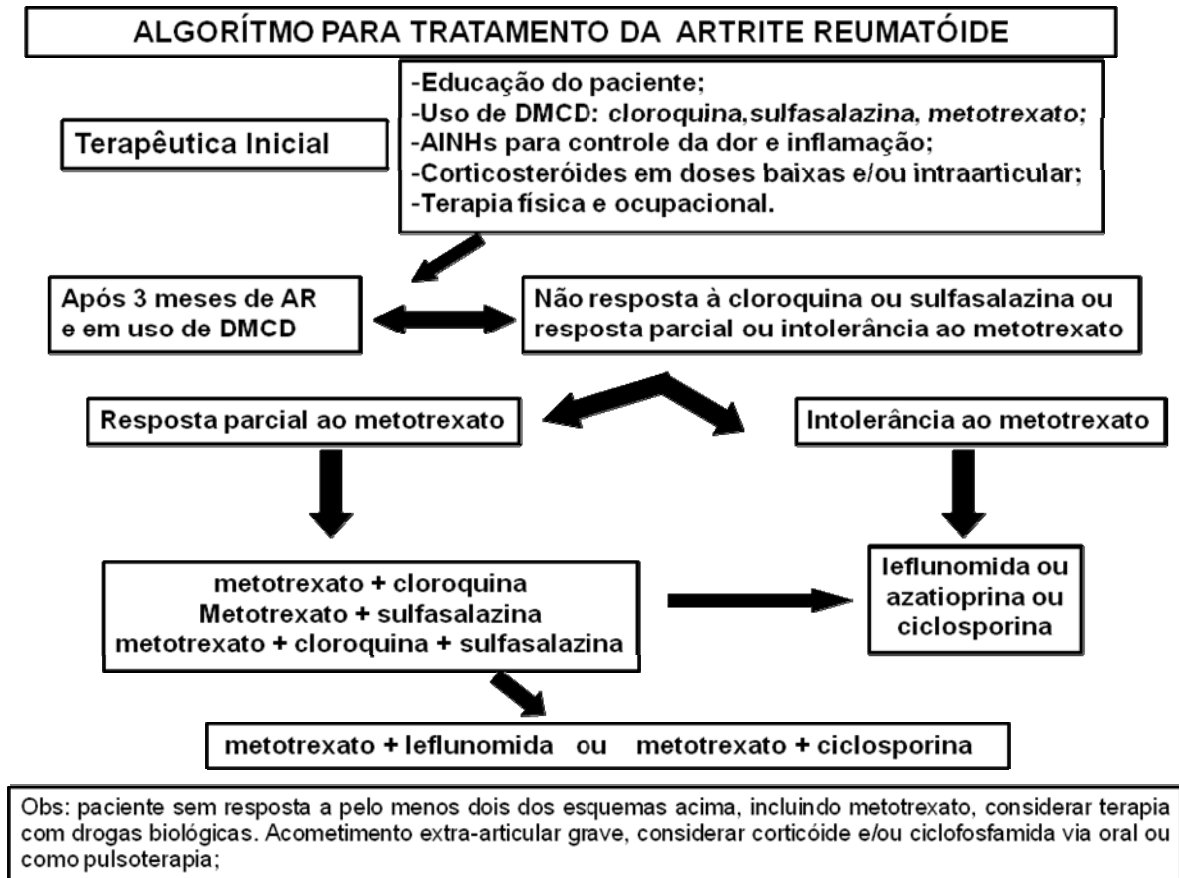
ALGORÍTMO PARA TRATAMENTO DA ARTRITE REUMATÓIDE

Terapêutica Inicial

-Educação do paciente;
-Uso de DMCD: cloroquina,sulfasalazina, metotrexato;
-AINHs para controle da dor e inflamação;
-Corticosteróides em doses baixas e/ou intraarticular;
-Terapia física e ocupacional.

Após 3 meses de AR e em uso de DMCD

Não resposta à cloroquina ou sulfasalazina ou resposta parcial ou intolerância ao metotrexato

Resposta parcial ao metotrexato

Intolerância ao metotrexato

metotrexato + cloroquina
Metotrexato + sulfasalazina
metotrexato + cloroquina + sulfasalazina

leflunomida ou azatioprina ou ciclosporina

metotrexato + leflunomida ou metotrexato + ciclosporina

Obs: paciente sem resposta a pelo menos dois dos esquemas acima, incluindo metotrexato, considerar terapia com drogas biológicas. Acometimento extra-articular grave, considerar corticóide e/ou ciclofosfamida via oral ou como pulsoterapia;